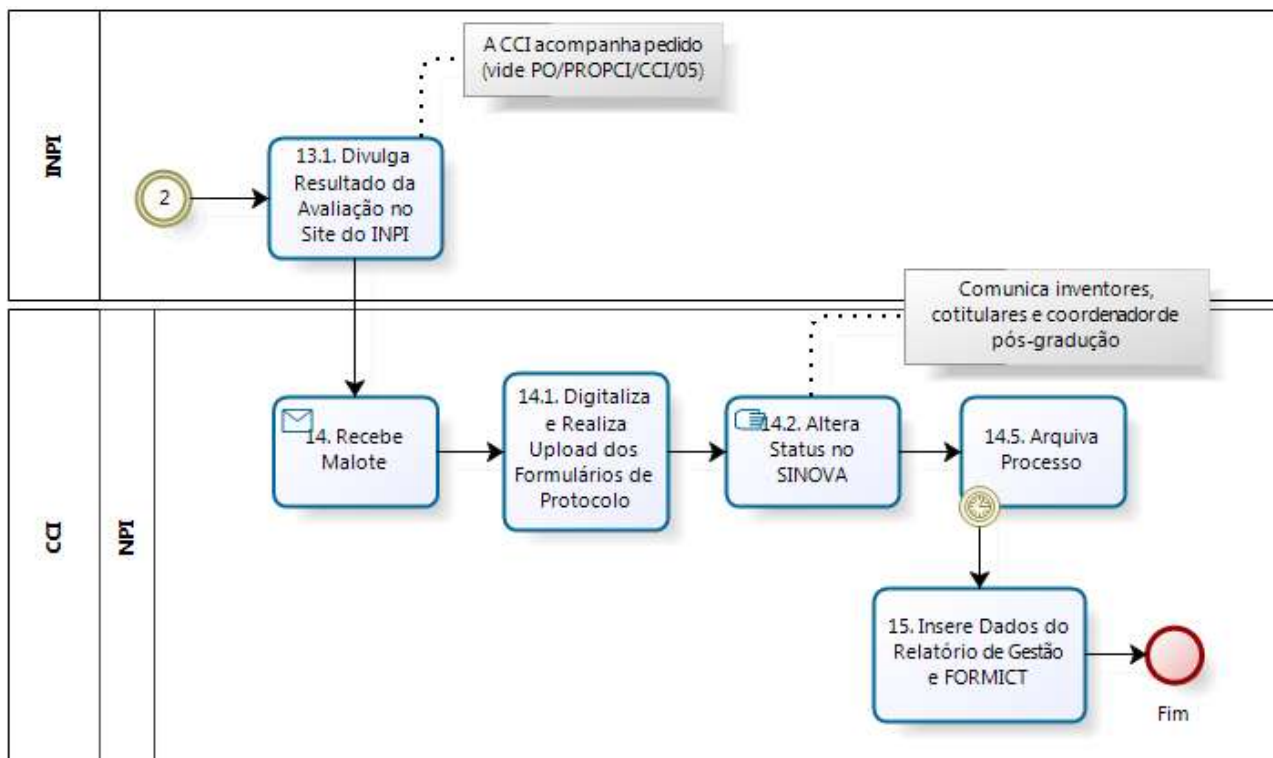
INPI

A CCI acompanha pedido (vide PO/PROPCI/CCI/05)

2

13.1. Divulga Resultado da Avaliação no Site do INPI

CCI

NPI

Comunica inventores, cotitulares e coordenador de pós-gradução

14. Recebe Malote

14.1. Digitaliza e Realiza Upload dos Formulários de Protocolo

14.2. Altera Status no SINOVA

14.5. Arquiva Processo

15. Insere Dados do Relatório de Gestão e FORMICT

Fim